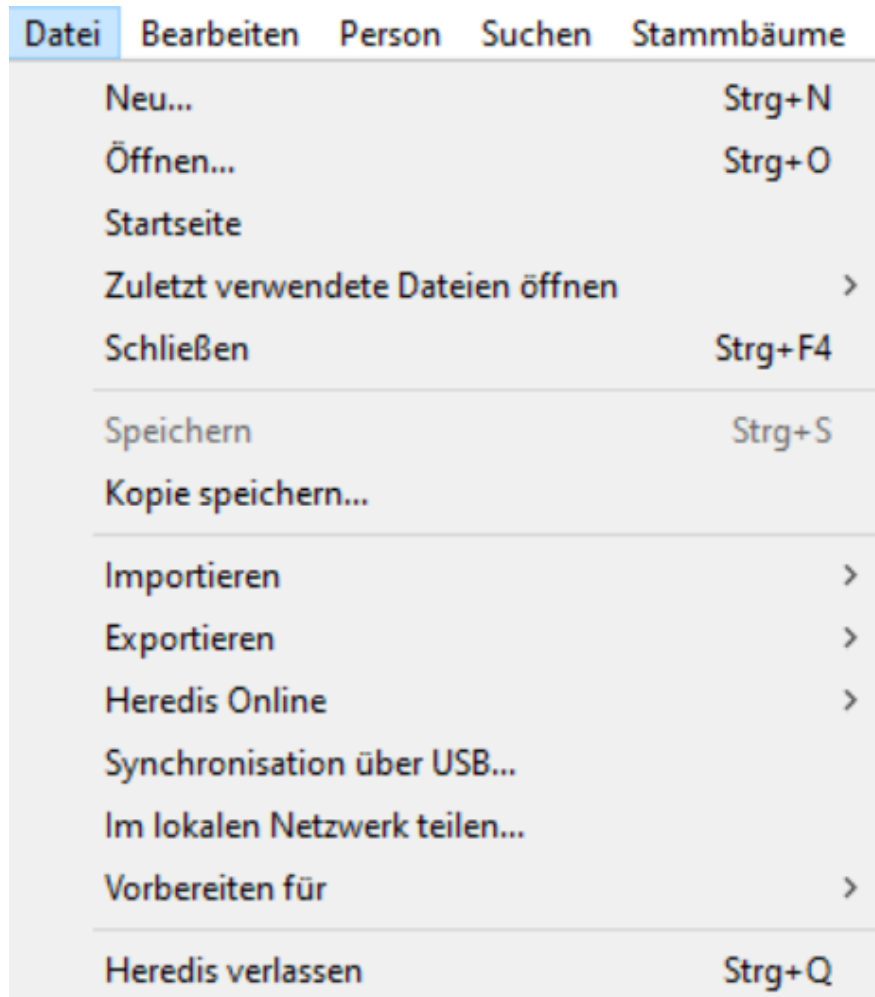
Datei Bearbeiten Person Suchen Stammbäume

Neu... Strg+N
Öffnen... Strg+O
Startseite
Zuletzt verwendete Dateien öffnen >
Schließen Strg+F4

Speichern Strg+S
Kopie speichern...

Importieren >
Exportieren >
Heredis Online >
Synchronisation über USB...
Im lokalen Netzwerk teilen...
Vorbereiten für >

Heredis verlassen Strg+Q